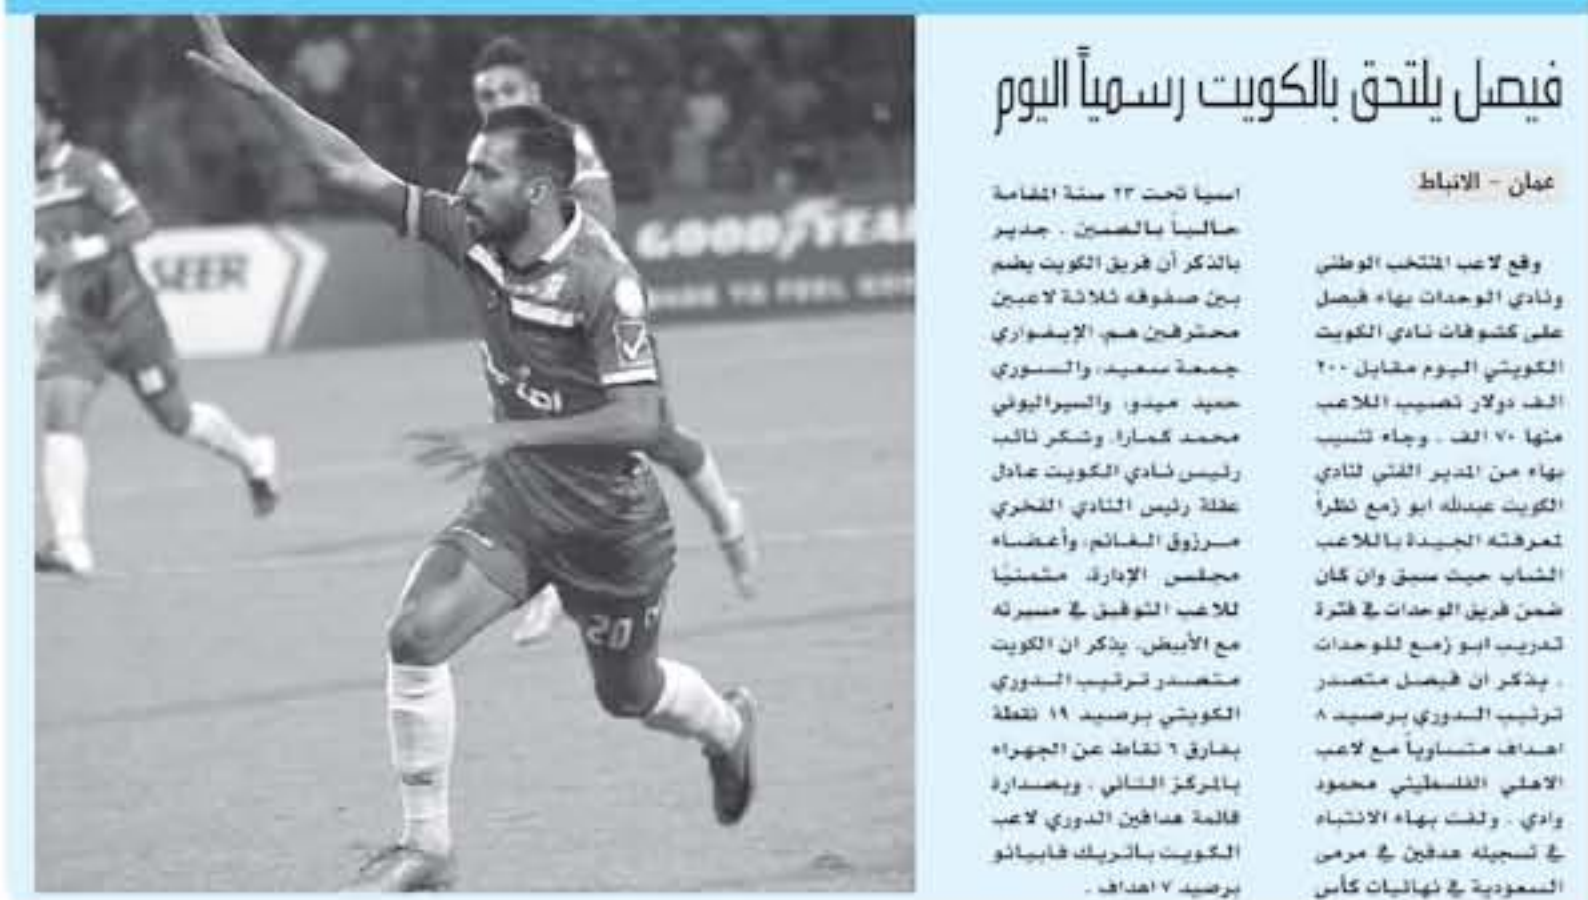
فيصل يلتحق بالكويت رسمياً اليوم

عمان - الانباط

وقع لاعب المنتخب الوطني ونادي الوحدات بهاء فيصل على كشوفات نادي الكويت الكويتي اليوم مقابل ٢٠٠ الف دولار نصيب اللاعب منها ٧٠ الف ، وجاء تنسيب بهاء من المدير الفني لنادي الكويت عبدالله ابو زمع نظراً لمعرفته الجيدة باللاعب الشاب حيث سبق وان كان ضمن فريق الوحدات في فترة تدريب ابو زمع للوحدات . يذكر ان فيصل متصدر ترتيب الدوري برصيد ٨ اهداف متساوياً مع لاعب الاهلي الفلسطيني محمود وادي . ولفت بهاء الانتباه في تسجيله هدفين في مرمى السعودية في نهائيات كأس

اسيا تحت ٢٣ سنة المقامة حالياً بالصين . جدير بالذكر أن فريق الكويت يضم بين صفوفه ثلاثة لاعبين محترفين هم، الإيفواري جمعة سعيد، والسوري حميد ميدو، والسيراليوني محمد كمارا، وشكر نائب رئيس نادي الكويت عادل عقلة رئيس النادي الفخري مرزوق الغانم، وأعضاء مجلس الإدارة، متمنياً للاعب التوفيق في مسيرته مع الأبيض. يذكر ان الكويت متصدر ترتيب الدوري الكويتي برصيد ١٩ نقطة بفارق ٦ نقاط عن الجهراء بالمركز الثاني ، وبصدارة قائمة هدافين الدوري لاعب الكويت باتريك فابيانو برصيد ٧ اهداف .

GOODYEAR
SEER
20